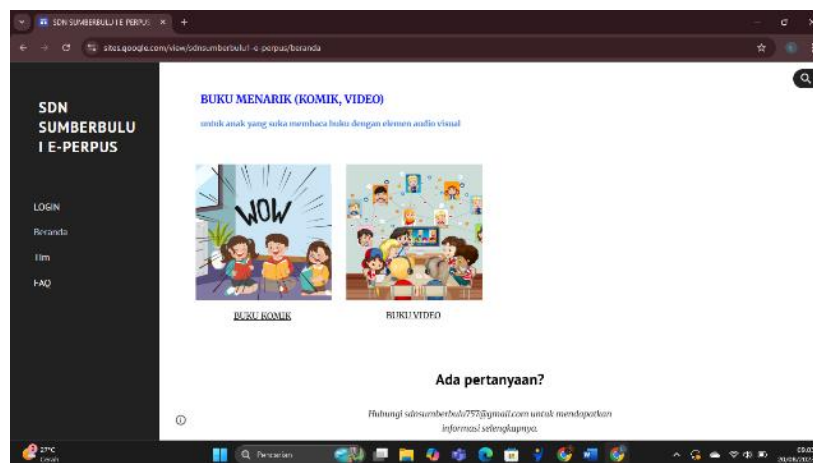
SDN SUMBERBULU I E PERPUS ×
sites.google.com/view/sdnsumberbulu1-e-perpus/beranda

SDN SUMBERBULU I E-PERPUS

LOGIN
Beranda
Tim
FAQ

BUKU MENARIK (KOMIK, VIDEO)

untuk anak yang suka membaca buku dengan elemen audio visual

WOW

BUKU KOMIK

BUKU VIDEO

Ada pertanyaan?

Hubungi sdnsumberbulu757@gmail.com untuk mendapatkan informasi selengkapnya.

27°C
Pencarian